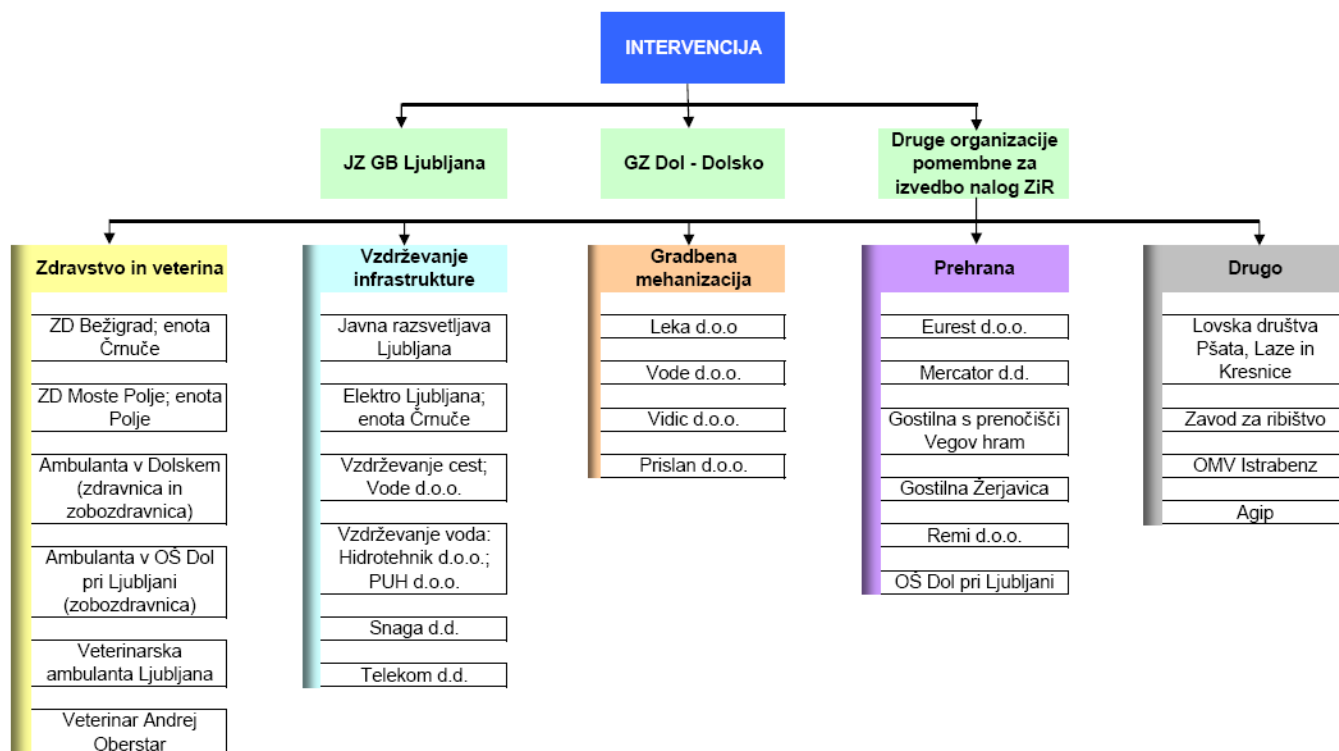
INTERVENCIJA

JZ GB Ljubljana

GZ Dol - Dolsko

Druge organizacije pomembne za izvedbo nalog ZiR

Zdravstvo in veterina

ZD Bežigrad; enota Črnuče

ZD Moste Polje; enota Polje

Ambulanta v Dolskem (zdravnica in zobozdravnica)

Ambulanta v OŠ Dol pri Ljubljani (zobozdravnica)

Veterinarska ambulanta Ljubljana

Veterinar Andrej Oberstar

Vzdrževanje infrastrukture

Javna razsvetljava Ljubljana

Elektro Ljubljana; enota Črnuče

Vzdrževanje cest; Vode d.o.o.

Vzdrževanje voda: Hidrotehnik d.o.o.; PUH d.o.o.

Snaga d.d.

Telekom d.d.

Gradbena mehanizacija

Leka d.o.o

Vode d.o.o.

Vidic d.o.o.

Prislan d.o.o.

Prehrana

Eurest d.o.o.

Mercator d.d.

Gostilna s prenočišči Vegov hram

Gostilna Žerjavica

Remi d.o.o.

OŠ Dol pri Ljubljani

Drugo

Lovska društva Pšata, Laze in Kresnice

Zavod za ribištvo

OMV Istrabenz

Agip